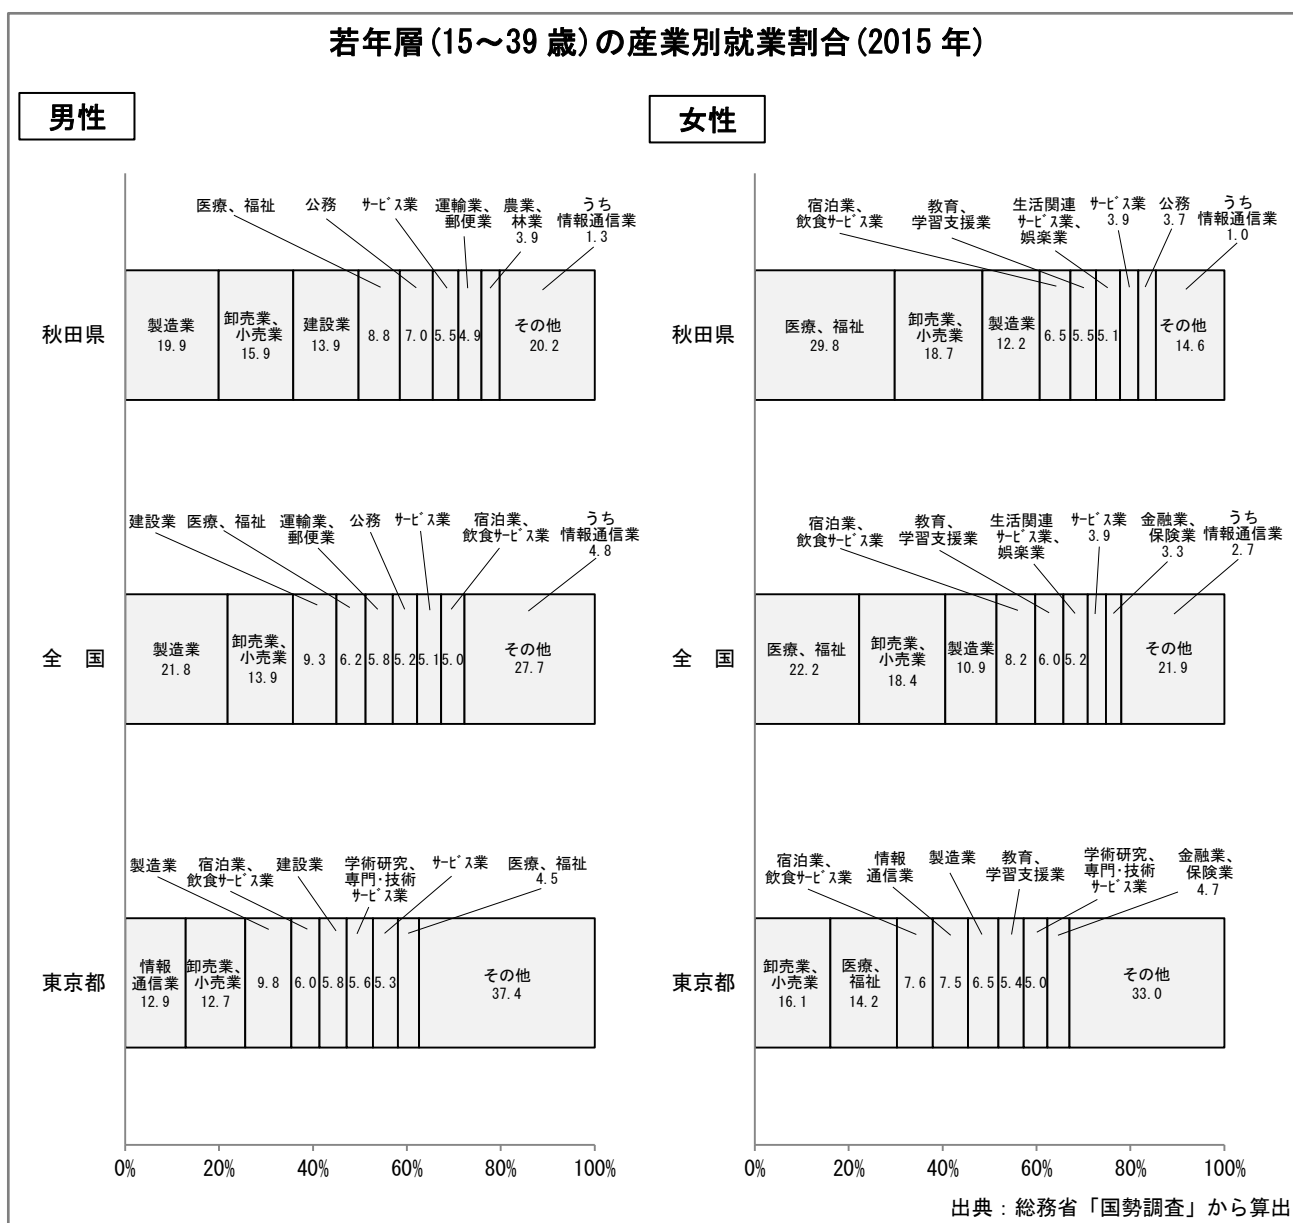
若年層(15～39 歳)の産業別就業割合(2015 年)

男性

医療、福祉 公務 ｻｰﾋﾞｽ業 運輸業、郵便業 農業、林業 3.9 うち情報通信業 1.3

秋田県 製造業 19.9 卸売業、小売業 15.9 建設業 13.9 8.8 7.0 5.5 4.9 その他 20.2

建設業 医療、福祉 運輸業、郵便業 公務 ｻｰﾋﾞｽ業 宿泊業、飲食ｻｰﾋﾞｽ業 うち情報通信業 4.8

全 国 製造業 21.8 卸売業、小売業 13.9 9.3 6.2 5.8 5.2 5.1 5.0 その他 27.7

製造業 宿泊業、飲食ｻｰﾋﾞｽ業 建設業 学術研究、専門･技術ｻｰﾋﾞｽ業 ｻｰﾋﾞｽ業 医療、福祉 4.5

東京都 情報通信業 12.9 卸売業、小売業 12.7 9.8 6.0 5.8 5.6 5.3 その他 37.4

0% 20% 40% 60% 80% 100%

女性

宿泊業、飲食ｻｰﾋﾞｽ業 教育、学習支援業 生活関連ｻｰﾋﾞｽ業、娯楽業 ｻｰﾋﾞｽ業 3.9 公務 3.7 うち情報通信業 1.0

秋田県 医療、福祉 29.8 卸売業、小売業 18.7 製造業 12.2 6.5 5.5 5.1 その他 14.6

宿泊業、飲食ｻｰﾋﾞｽ業 教育、学習支援業 生活関連ｻｰﾋﾞｽ業、娯楽業 ｻｰﾋﾞｽ業 3.9 金融業、保険業 3.3 うち情報通信業 2.7

全 国 医療、福祉 22.2 卸売業、小売業 18.4 製造業 10.9 8.2 6.0 5.2 その他 21.9

宿泊業、飲食ｻｰﾋﾞｽ業 情報通信業 製造業 教育、学習支援業 学術研究、専門･技術ｻｰﾋﾞｽ業 金融業、保険業 4.7

東京都 卸売業、小売業 16.1 医療、福祉 14.2 7.6 7.5 6.5 5.4 5.0 その他 33.0

0% 20% 40% 60% 80% 100%

出典：総務省「国勢調査」から算出